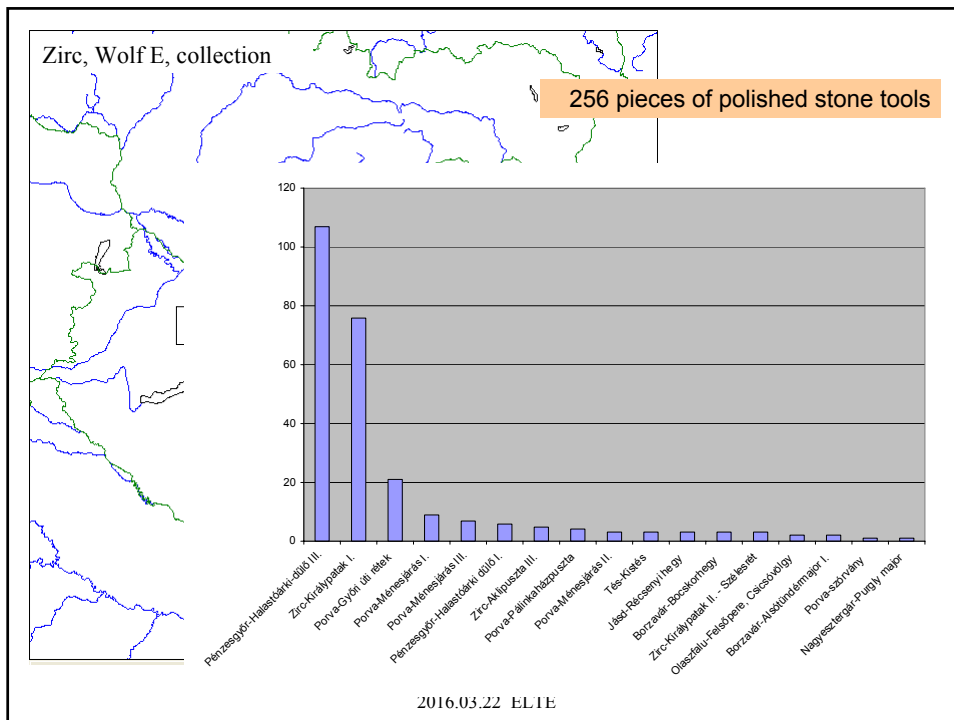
Zirc, Wolf E, collection

256 pieces of polished stone tools

120
100
80
60
40
20
0

Pénzesgyőr-Halastóárki-dűlő III.
Zirc-Királypatak I.
Porva-Győri úti rétek
Porva-Ménesjárás I.
Porva-Ménesjárás III.
Pénzesgyőr-Halastóárki dűlő I.
Zirc-Aklipuszta III.
Porva-Pálinkaházpuszta
Porva-Ménesjárás II.
Tés-Kistés
Jásd-Récsenyi hegy
Borzavár-Bocskorhegy
Zirc-Királypatak II. - Széles rét
Olaszfalu-Felsőpere, Csicsóvölgy
Borzavár-Alsódúndérmajor I.
Porva-szórvány
Nagyesztergár-Pungly majpr

2016.03.22 ELTE